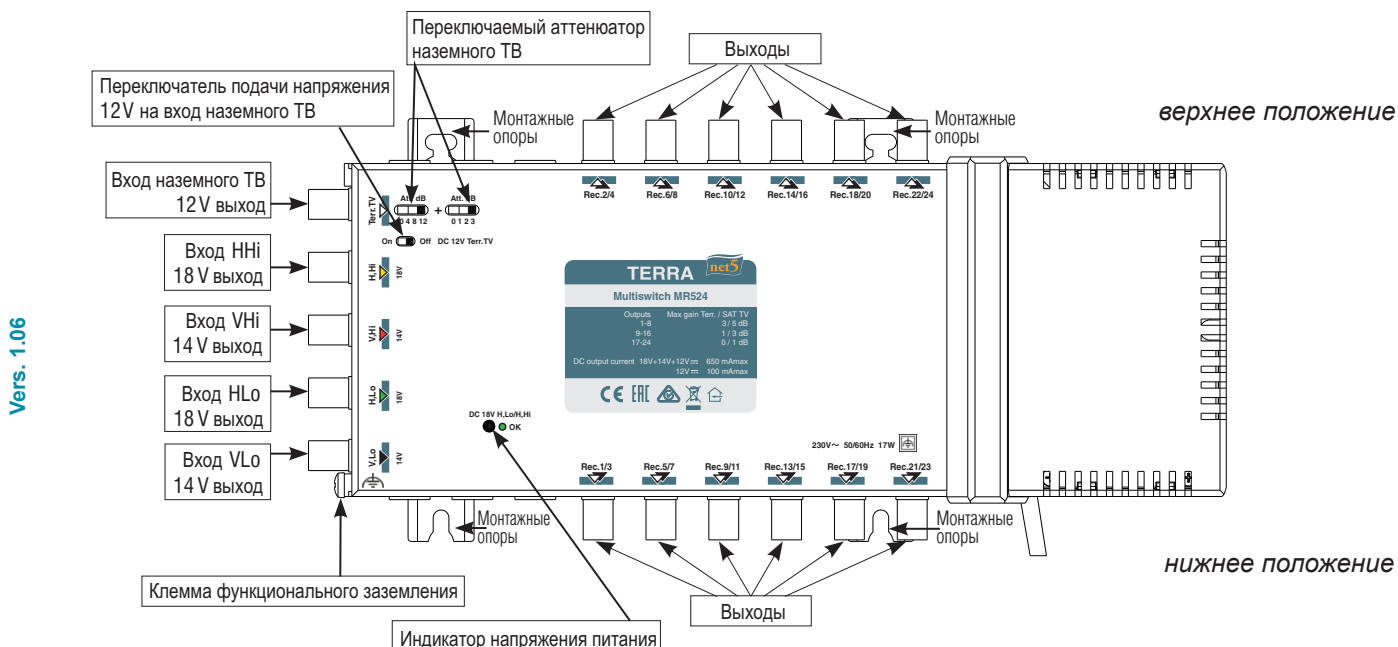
Переключаемый аттенюатор наземного ТВ

Выходы

Переключатель подачи напряжения 12V на вход наземного ТВ

Монтажные опоры

Монтажные опоры

верхнее положение

Вход наземного ТВ 12 V выход

Вход HHi 18 V выход

Вход VHi 14 V выход

Вход HLo 18 V выход

Вход VLo 14 V выход

Vers. 1.06

Terr.TV
Att. dB 0 4 8 12
+
Att. dB 0 1 2 3
On Off DC 12V Terr.TV

H,Hi 18V
V,Hi 14V
H,Lo 18V
V,Lo 14V

Rec.2/4 Rec.6/8 Rec.10/12 Rec.14/16 Rec.18/20 Rec.22/24

TERRA net5
Multiswitch MR524

| Outputs | Max gain Terr. / SAT TV |
|---|---|
| 1-8 | 3 / 5 dB |
| 9-16 | 1 / 3 dB |
| 17-24 | 0 / 1 dB |

DC output current 18V+14V+12V⎓ 650 mAmax
12V⎓ 100 mAmax

CE EAC

DC 18V H,Lo/H,Hi
OK

230V~ 50/60Hz 17W

Rec.1/3 Rec.5/7 Rec.9/11 Rec.13/15 Rec.17/19 Rec.21/23

Монтажные опоры

Монтажные опоры

нижнее положение

Клемма функционального заземления

Выходы

Индикатор напряжения питания